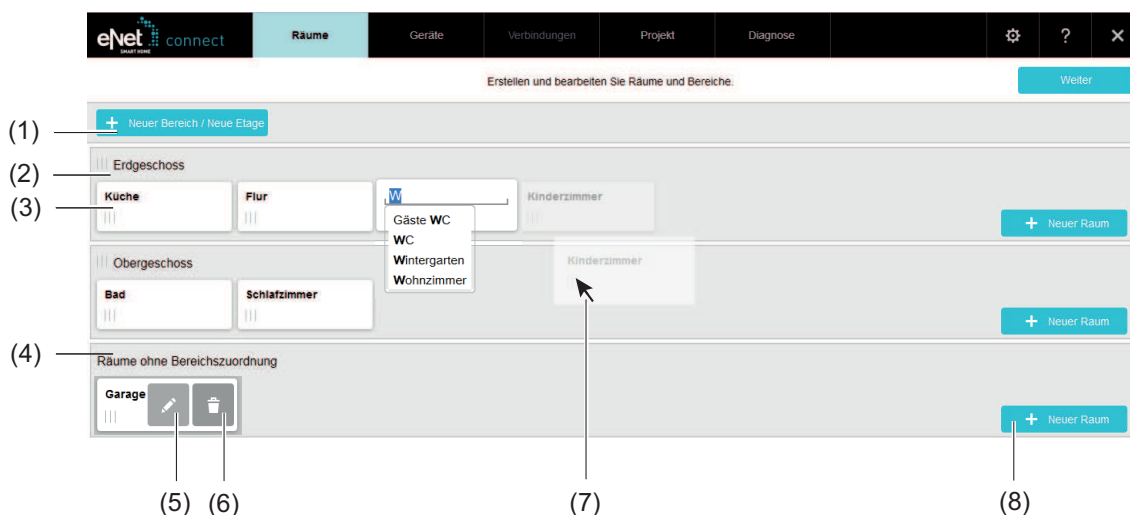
eNet SMART HOME connect

Räume | Geräte | Verbindungen | Projekt | Diagnose | ? | ✕

Erstellen und bearbeiten Sie Räume und Bereiche.

Weiter

(1) + Neuer Bereich / Neue Etage

(2) Erdgeschoss

(3) Küche

Flur

W

Gäste WC
WC
Wintergarten
Wohnzimmer

Kinderzimmer

+ Neuer Raum

Obergeschoss

Kinderzimmer

Bad

Schlafzimmer

+ Neuer Raum

(4) Räume ohne Bereichszuordnung

Garage

+ Neuer Raum

(5) (6) (7) (8)